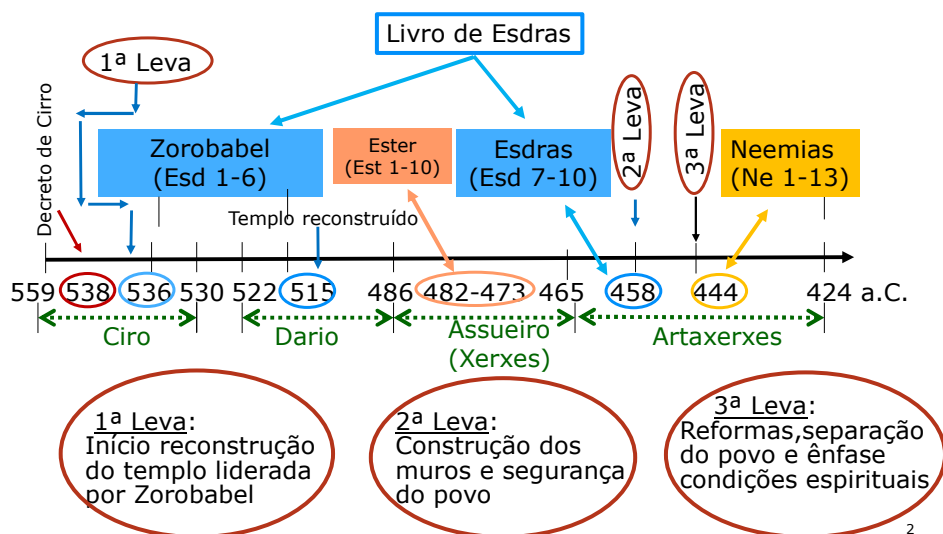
Livro de Esdras

1ª Leva

Decreto de Cirro

Zorobabel
(Esd 1-6)

Ester
(Est 1-10)

Esdras
(Esd 7-10)

2ª Leva

3ª Leva

Neemias
(Ne 1-13)

Templo reconstruído

559 538 536 530 522 515 486 482-473 465 458 444 424 a.C.

Ciro

Dario

Assueiro
(Xerxes)

Artaxerxes

1ª Leva:
Início reconstrução do templo liderada por Zorobabel

2ª Leva:
Construção dos muros e segurança do povo

3ª Leva:
Reformas,separação do povo e ênfase condições espirituais

2